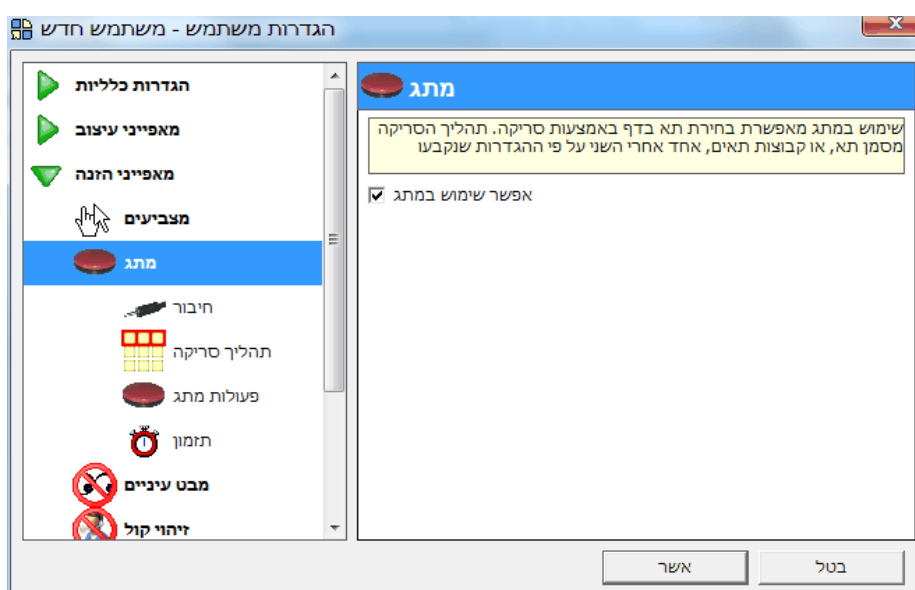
הגדרות משתמש - משתמש חדש

הגדרות כלליות
מאפייני עיצוב
מאפייני הזנה
מצביעים
מתג
חיבור
תהליך סריקה
פעולות מתג
תזמון
מבט עיניים
זיהוי קול

מתג

שימוש במתג מאפשרת בחירת תא בדף באמצעות סריקה. תהליך הסריקה מסמן תא, או קבוצות תאים, אחד אחרי השני על פי ההגדרות שנקבעו

אפשר שימוש במתג ☑

אשר
בטל